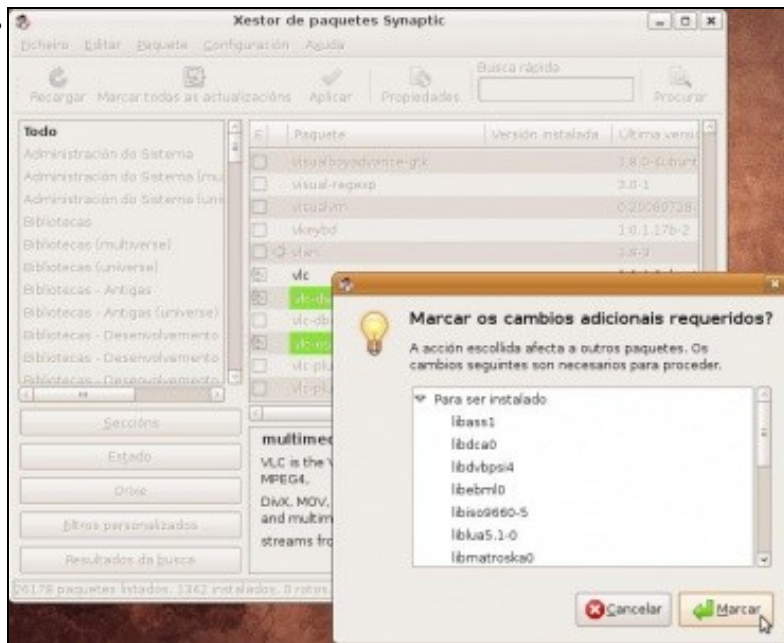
Xestor de paquetes Synaptic

Ficheiro Editar Paquete Configuración Axuda

Recargar Marcar todas as actualizacións Aplicar Propiedades Busca rápida Procurar

Todo
Administración do Sistema
Administración do Sistema (mu
Administración do Sistema (uni
Bibliotecas
Bibliotecas (multiverse)
Bibliotecas (universe)
Bibliotecas - Antigas
Bibliotecas - Antigas (universe)
Bibliotecas - Desenvolvemento
Bibliotecas - Desenvolvemento
Bibliotecas - Desenvolvemento

Seccións
Estado
Orixe
Filtros personalizados
Resultados da busca

| E | Paquete | Versión instalada | Última versi |
|---|---|---|---|
| | visualboyadvance-gtk | | 1.8.0-6ubunt |
| | visual-regexp | | 3.0-1 |
| | vitualvm | | 0.20080728- |
| | vkeybd | | 1:0.1.17b-2 |
| | vlan | | 1.8-3 |
| | vlc | | |
| | vlc-d | | |
| | vlc-db | | |
| | vlc-n | | |
| | vlc-plu | | |
| | vlc-plu | | |

multimed
VLC is the
MPEG4,
DivX, MOV,
and multim
streams fro

26178 paquetes listados, 1342 instalados, 0 rotos

Marcar os cambios adicionais requeridos?

A acción escollida afecta a outros paquetes. Os cambios seguintes son necesarios para proceder.

Para ser instalado
libass1
libdca0
libdvbpsi4
libebml0
libiso9660-5
liblua5.1-0
libmatroska0

Cancelar Marcar